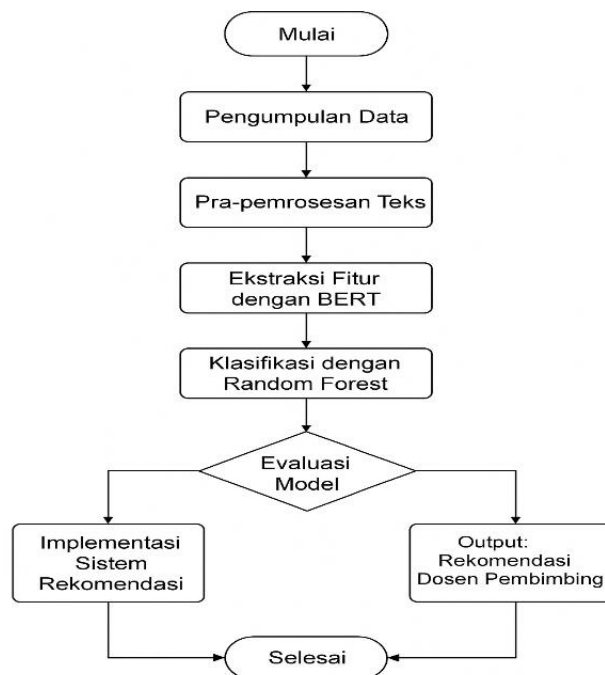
Mulai

Pengumpulan Data

Pra-pemrosesan Teks

Ekstraksi Fitur dengan BERT

Klasifikasi dengan Random Forest

Evaluasi Model

Implementasi Sistem Rekomendasi

Output: Rekomendasi Dosen Pembimbing

Selesai